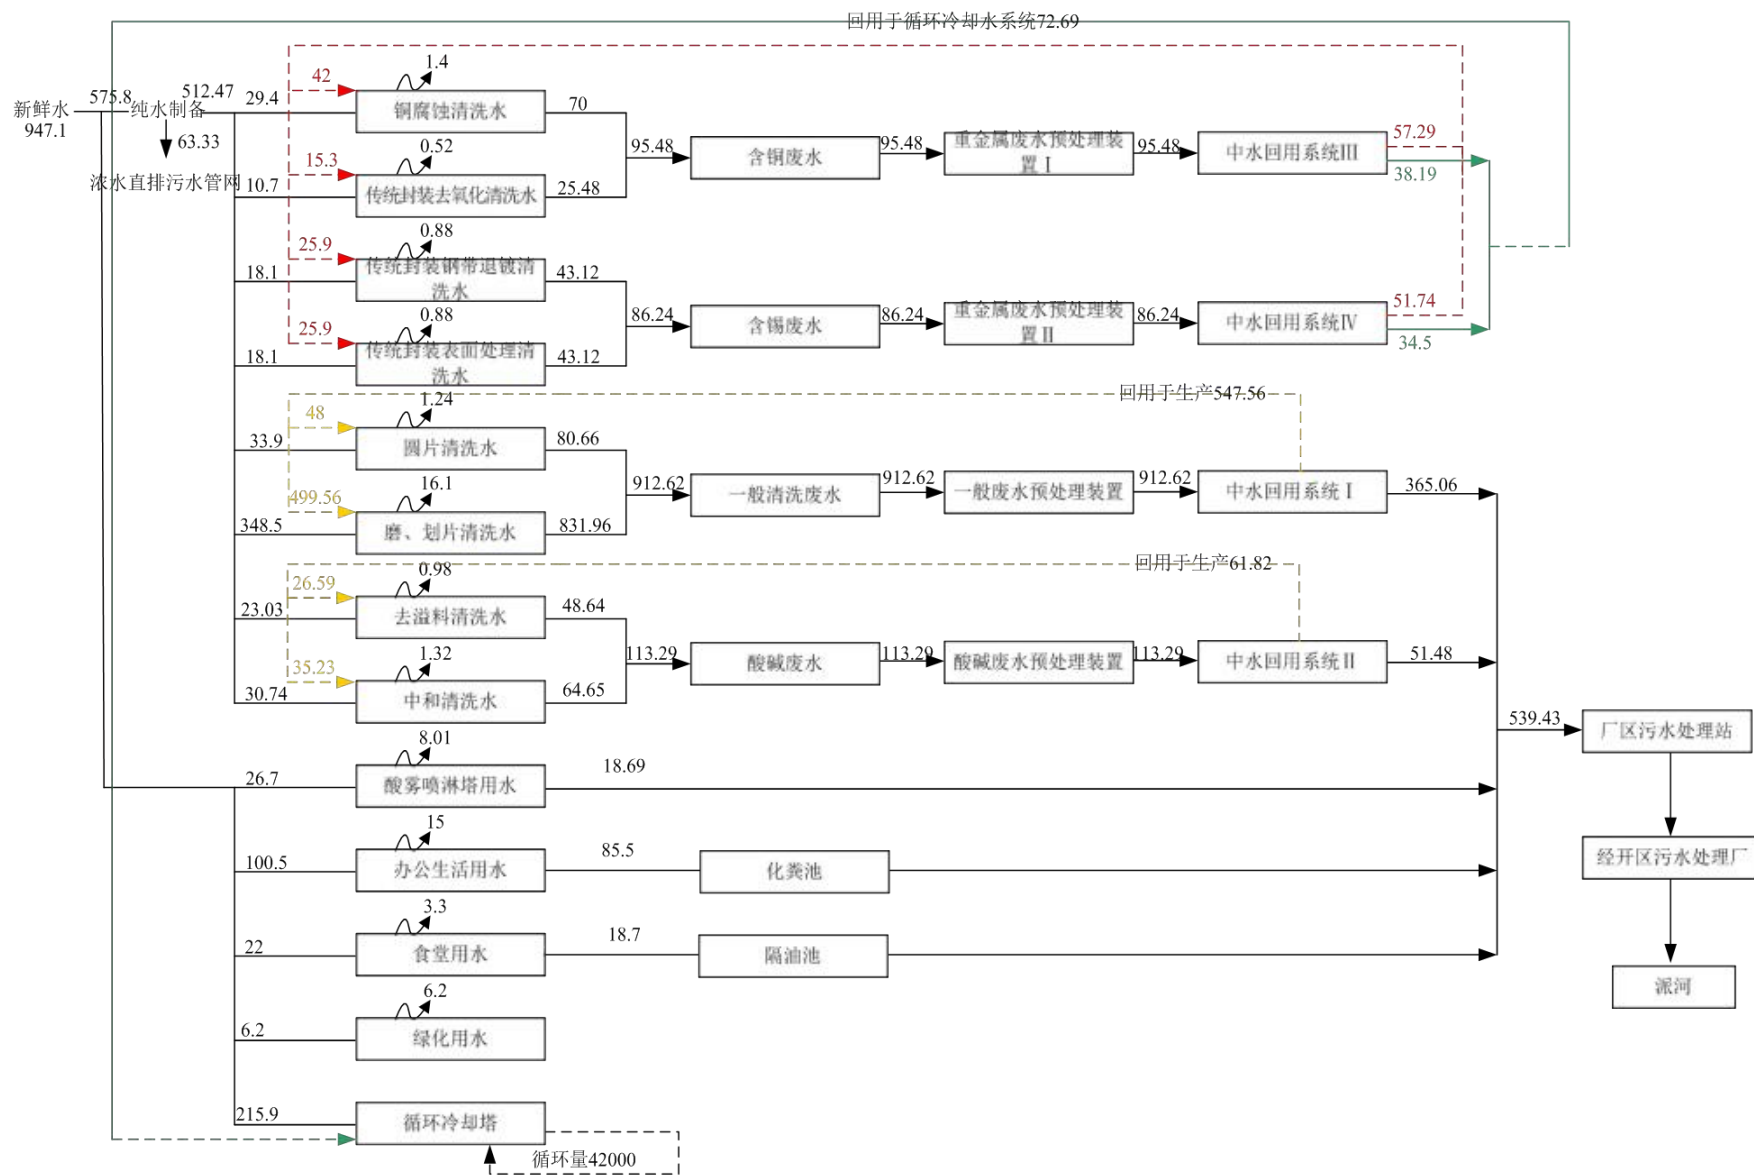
回用于循环冷却水系统72.69

新鲜水 947.1
575.8
纯水制备
512.47
63.33
浓水直排污水管网

29.4
42
1.4
铜腐蚀清洗水
70
10.7
15.3
0.52
传统封装去氧化清洗水
25.48
95.48
含铜废水
95.48
重金属废水预处理装置Ⅰ
95.48
中水回用系统Ⅲ
57.29
38.19

18.1
25.9
0.88
传统封装铜带退镀清洗水
43.12
18.1
25.9
0.88
传统封装表面处理清洗水
43.12
86.24
含锡废水
86.24
重金属废水预处理装置Ⅱ
86.24
中水回用系统Ⅳ
51.74
34.5

回用于生产547.56
33.9
48
1.24
圆片清洗水
80.66
348.5
499.56
16.1
磨、划片清洗水
831.96
912.62
一般清洗废水
912.62
一般废水预处理装置
912.62
中水回用系统Ⅰ
365.06

回用于生产61.82
23.03
26.59
0.98
去溢料清洗水
48.64
30.74
35.23
1.32
中和清洗水
64.65
113.29
酸碱废水
113.29
酸碱废水预处理装置
113.29
中水回用系统Ⅱ
51.48

539.43
厂区污水处理站
经开区污水处理厂
派河

26.7
8.01
酸雾喷淋塔用水
18.69
100.5
15
办公生活用水
85.5
化粪池
22
3.3
食堂用水
18.7
隔油池
6.2
6.2
绿化用水
215.9
循环冷却塔
循环量42000